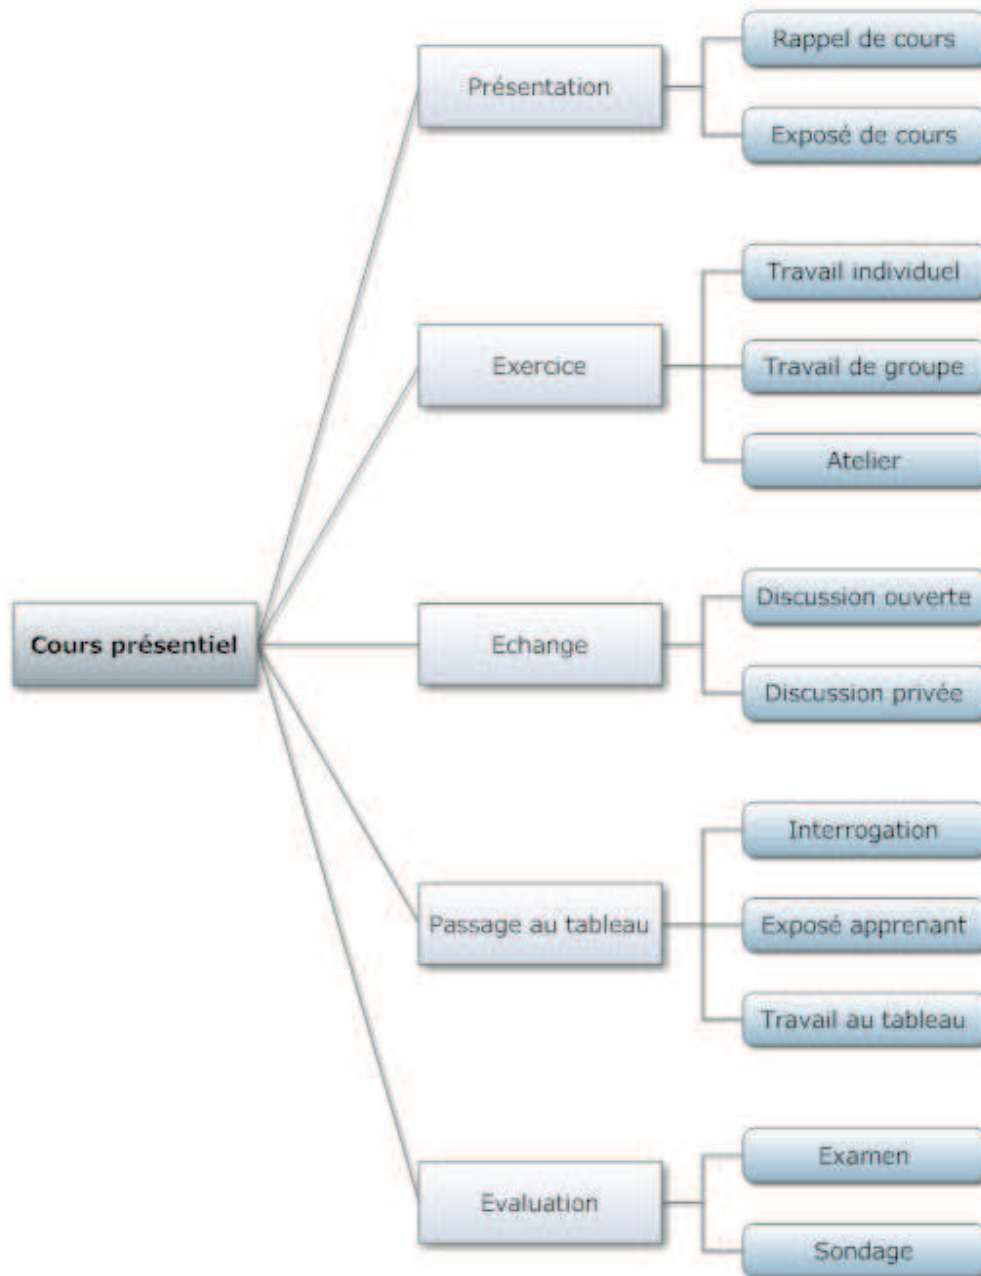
Cours présentiel

Présentation
Rappel de cours
Exposé de cours

Exercice
Travail individuel
Travail de groupe
Atelier

Echange
Discussion ouverte
Discussion privée

Passage au tableau
Interrogation
Exposé apprenant
Travail au tableau

Evaluation
Examen
Sondage